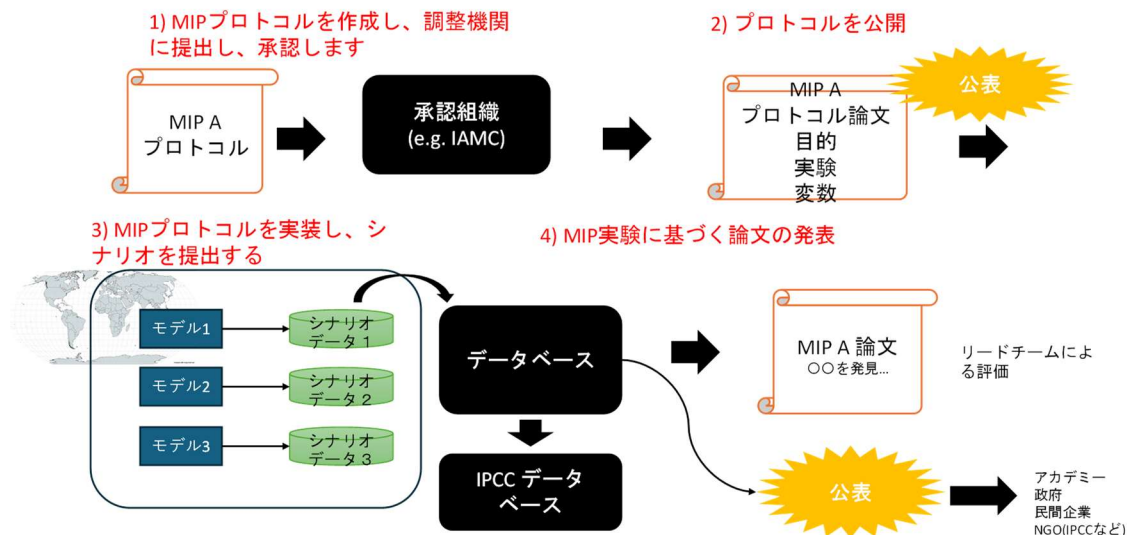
1) MIPプロトコルを作成し、調整機関に提出し、承認します

MIP A
プロトコル

承認組織
(e.g. IAMC)

2) プロトコルを公開

MIP A
プロトコル論文
目的
実験
変数

公表

3) MIPプロトコルを実装し、シナリオを提出する

モデル1

シナリオ
データ 1

モデル2

シナリオ
データ 2

モデル3

シナリオ
データ 3

4) MIP実験に基づく論文の発表

データベース

IPCC データベース

MIP A 論文
○○を発見...

リードチームによる評価

公表

アカデミー
政府
民間企業
NGO(IPCCなど)